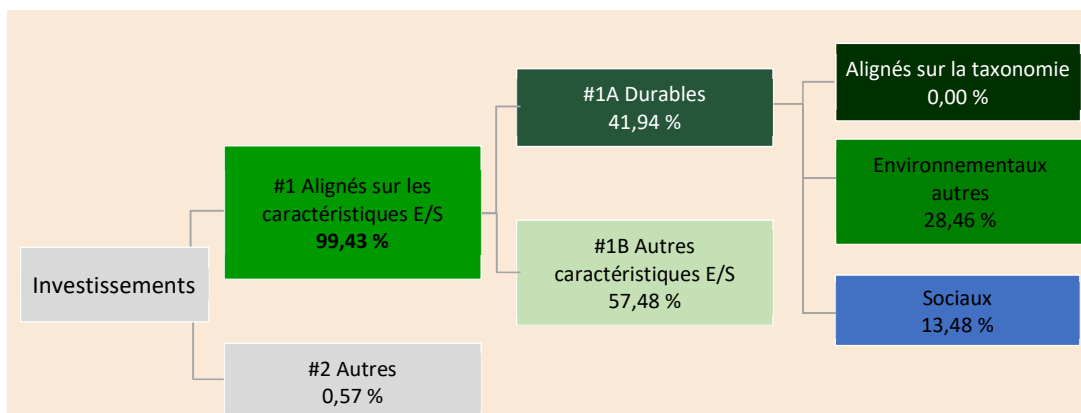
Investissements

#1 Alignés sur les caractéristiques E/S
**99,43 %**

#2 Autres
0,57 %

#1A Durables
41,94 %

#1B Autres caractéristiques E/S
57,48 %

Alignés sur la taxonomie
0,00 %

Environnementaux autres
28,46 %

Sociaux
13,48 %